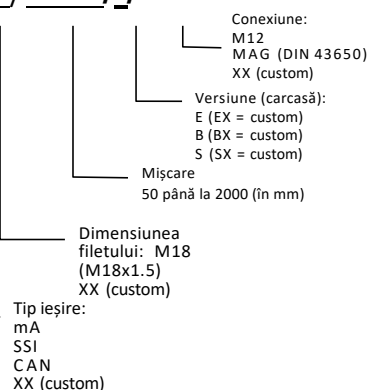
Conexiune:
M12
MAG (DIN 43650)
XX (custom)

Versiune (carcasă):
E (EX = custom)
B (BX = custom)
S (SX = custom)

Mișcare
50 până la 2000 (în mm)

Dimensiunea filetului: M18 (M18x1.5)
XX (custom)

Tip ieșire:
mA
SSI
CAN
XX (custom)